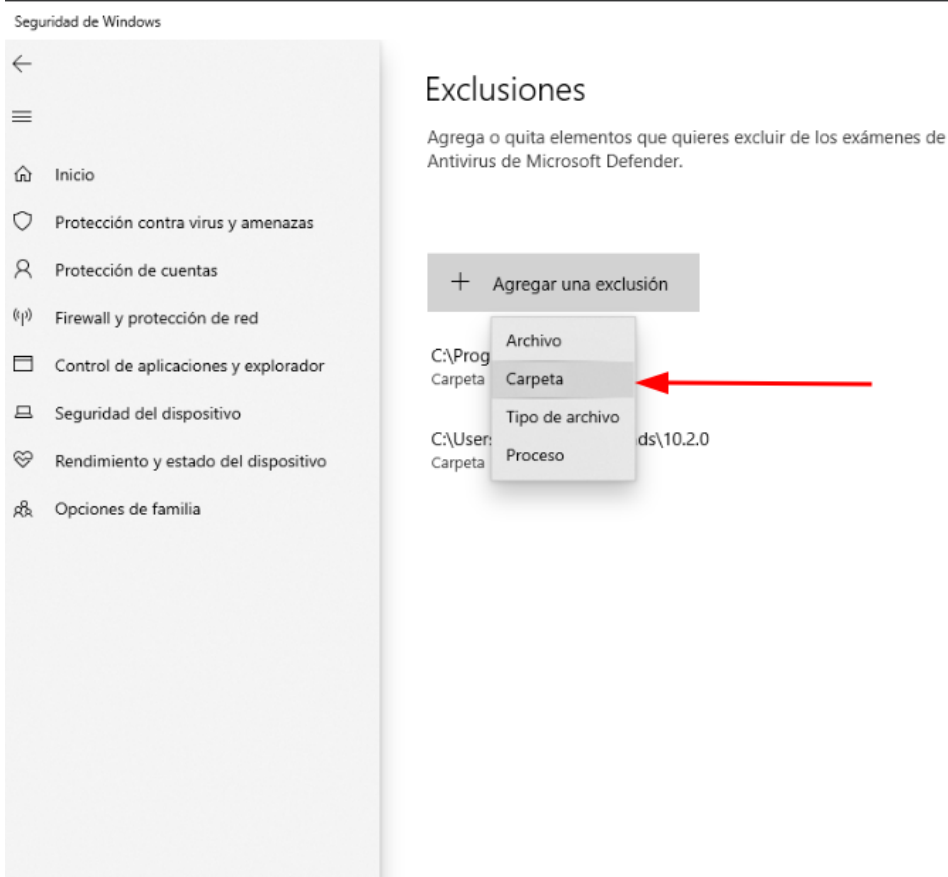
Seguridad de Windows

Inicio

Protección contra virus y amenazas

Protección de cuentas

Firewall y protección de red

Control de aplicaciones y explorador

Seguridad del dispositivo

Rendimiento y estado del dispositivo

Opciones de familia

Exclusiones

Agrega o quita elementos que quieres excluir de los exámenes de Antivirus de Microsoft Defender.

+ Agregar una exclusión

Archivo
Carpeta
Tipo de archivo
Proceso

C:\Prog
Carpeta

C:\Users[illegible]ds\10.2.0
Carpeta